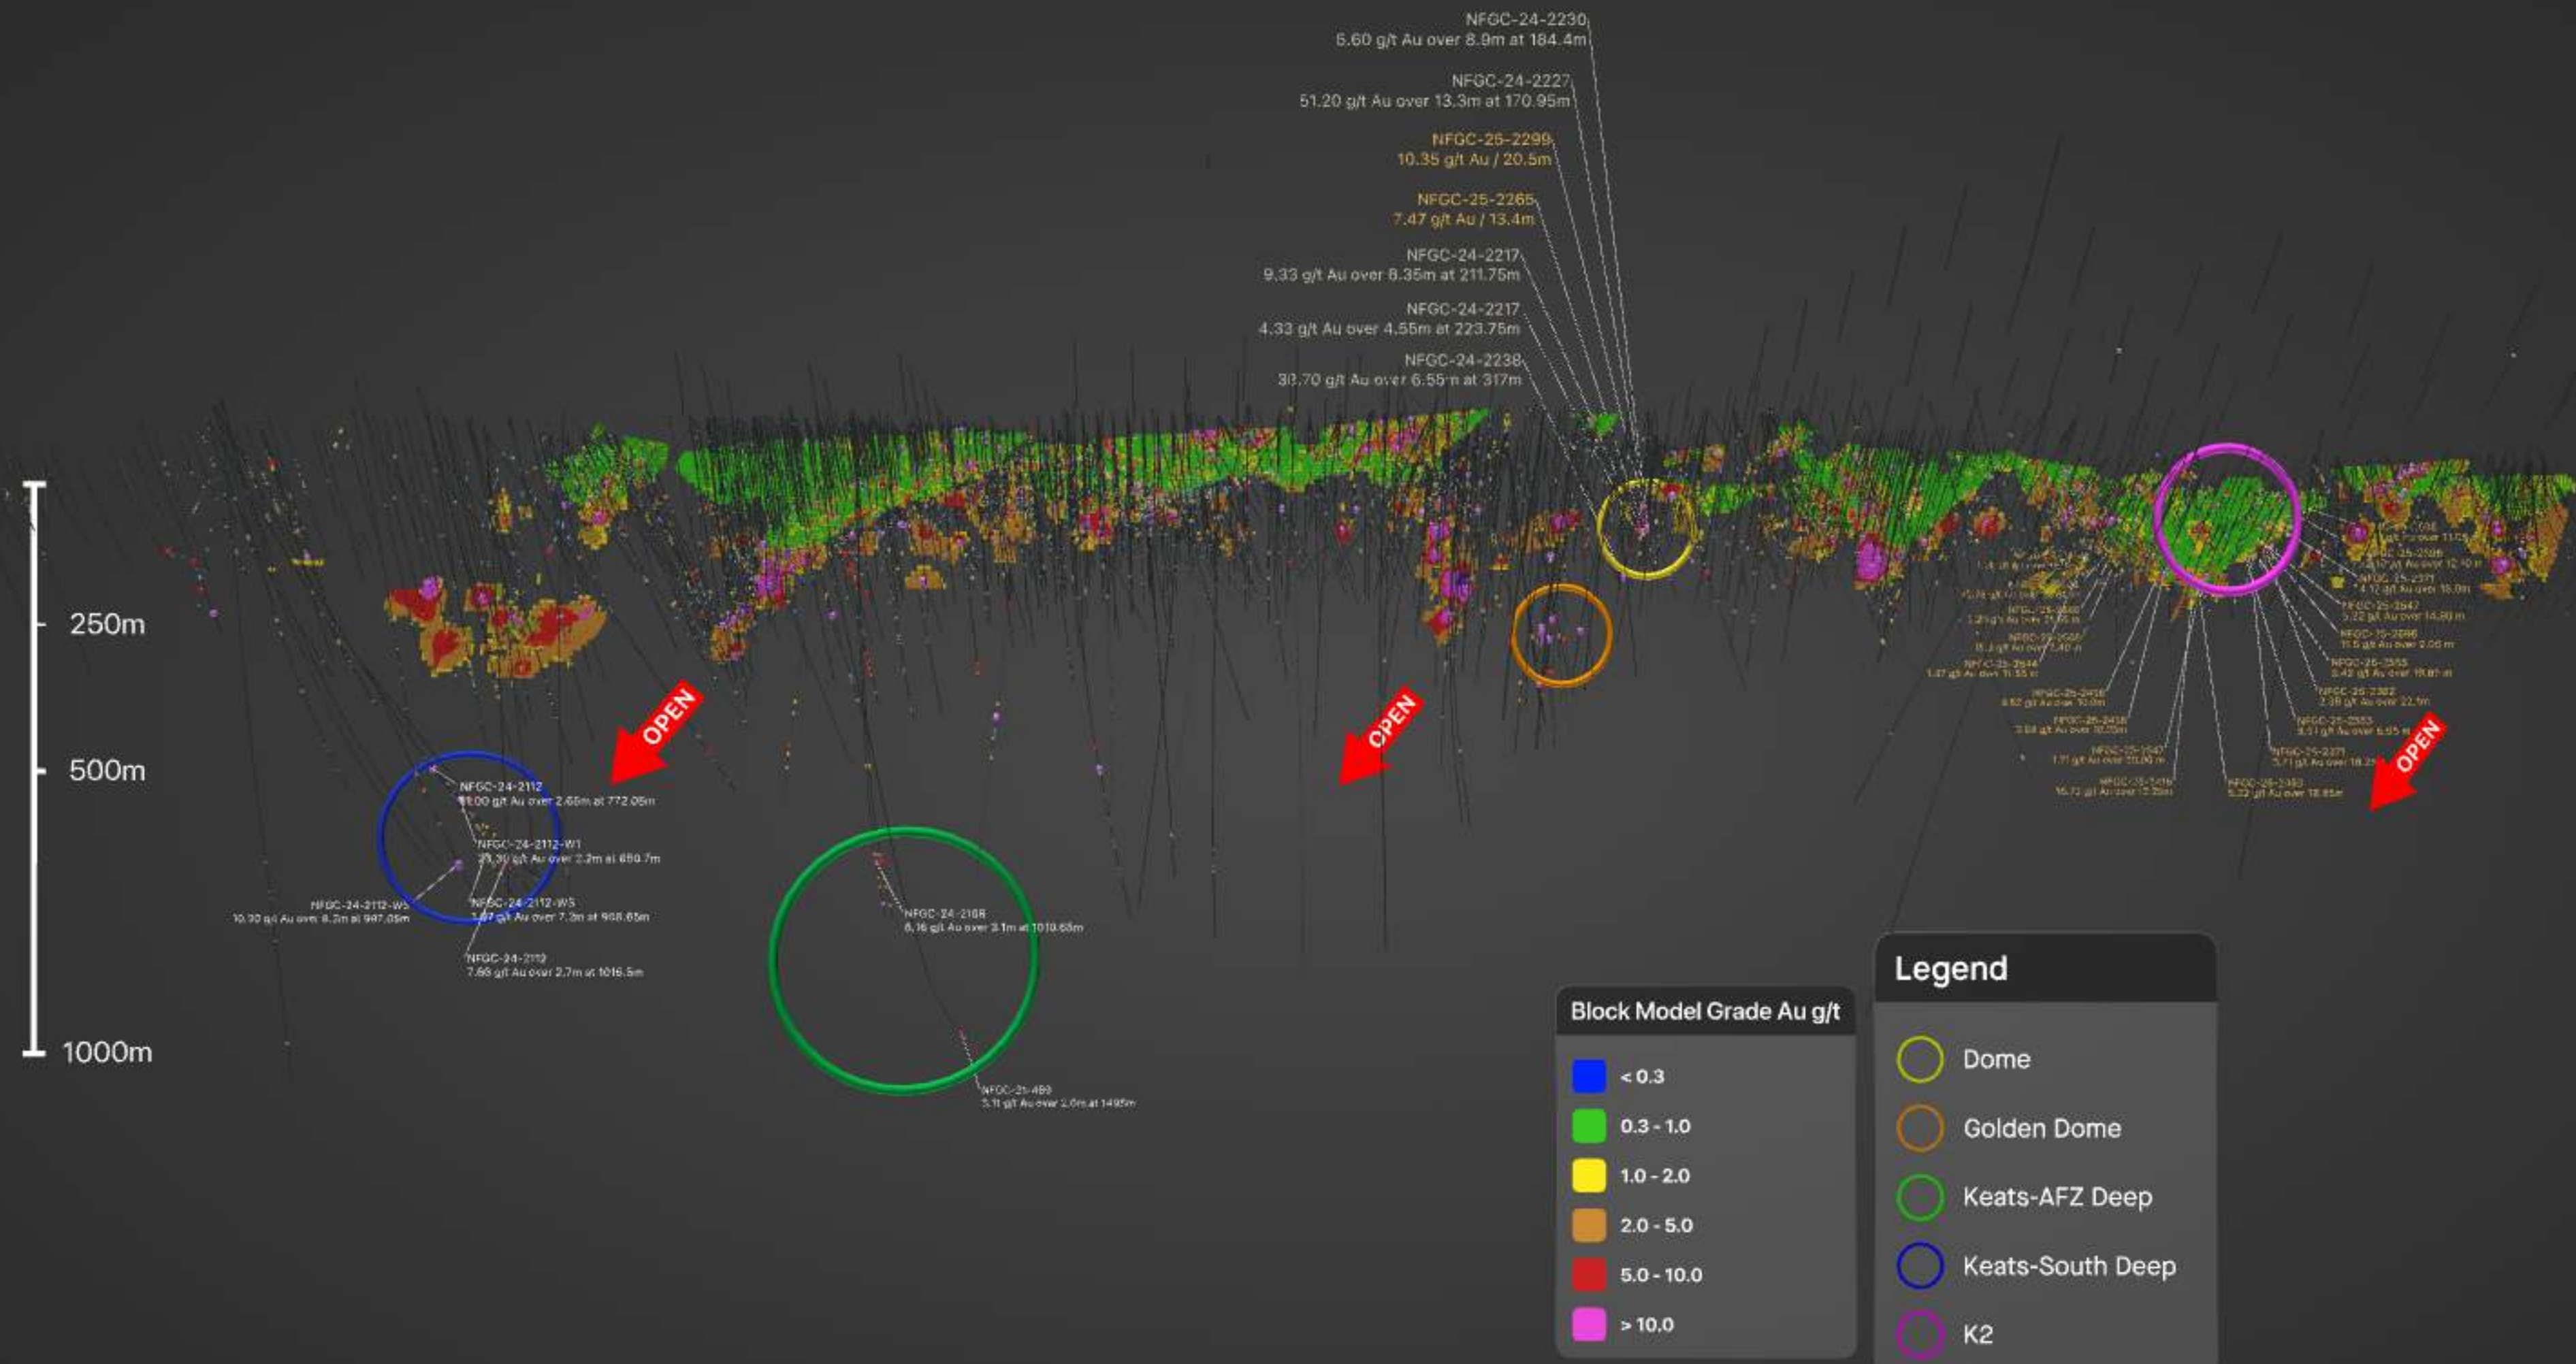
NFGC-24-2230
5.60 g/t Au over 8.9m at 184.4m

NFGC-24-2227
51.20 g/t Au over 13.3m at 170.95m

NFGC-25-2299
10.35 g/t Au / 20.5m

NFGC-25-2265
7.47 g/t Au / 13.4m

NFGC-24-2217
9.33 g/t Au over 8.35m at 211.75m

NFGC-24-2217
4.33 g/t Au over 4.55m at 223.75m

NFGC-24-2238
38.70 g/t Au over 6.55m at 317m

250m

500m

1000m

OPEN

OPEN

OPEN

NFGC-24-2112
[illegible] g/t Au over 2.65m at 772.05m

NFGC-24-2112-W1
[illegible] g/t Au over 2.2m at 850.7m

NFGC-24-2112-W5
10.30 g/t Au over 8.2m at 997.05m

NFGC-24-2112-W5
1.87 g/t Au over 7.2m at 908.65m

NFGC-24-2112
7.68 g/t Au over 2.7m at 1016.5m

NFGC-24-2108
6.16 g/t Au over 3.1m at 1010.68m

NFGC-21-489
3.11 g/t Au over 2.0m at 1495m

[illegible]

Block Model Grade Au g/t
< 0.3
0.3 - 1.0
1.0 - 2.0
2.0 - 5.0
5.0 - 10.0
> 10.0

Legend
Dome
Golden Dome
Keats-AFZ Deep
Keats-South Deep
K2